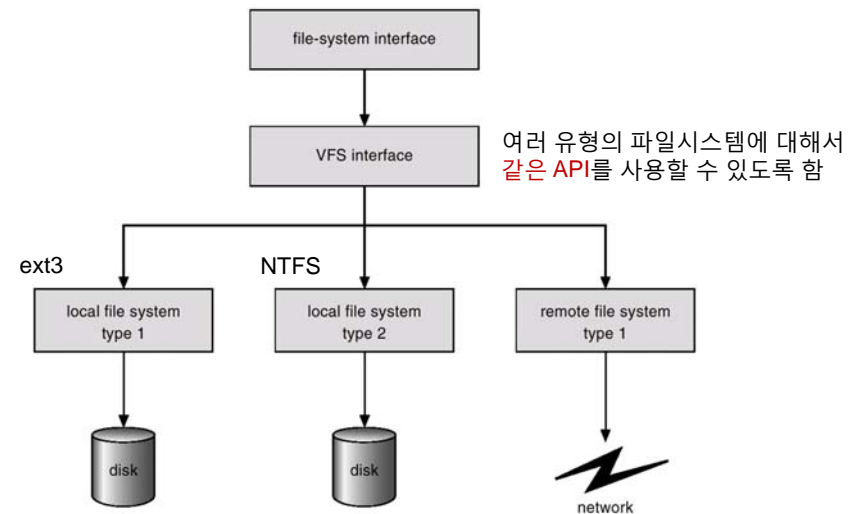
file-system interface

VFS interface

여러 유형의 파일시스템에 대해서 같은 API를 사용할 수 있도록 함

ext3

NTFS

local file system type 1

local file system type 2

remote file system type 1

disk

disk

network